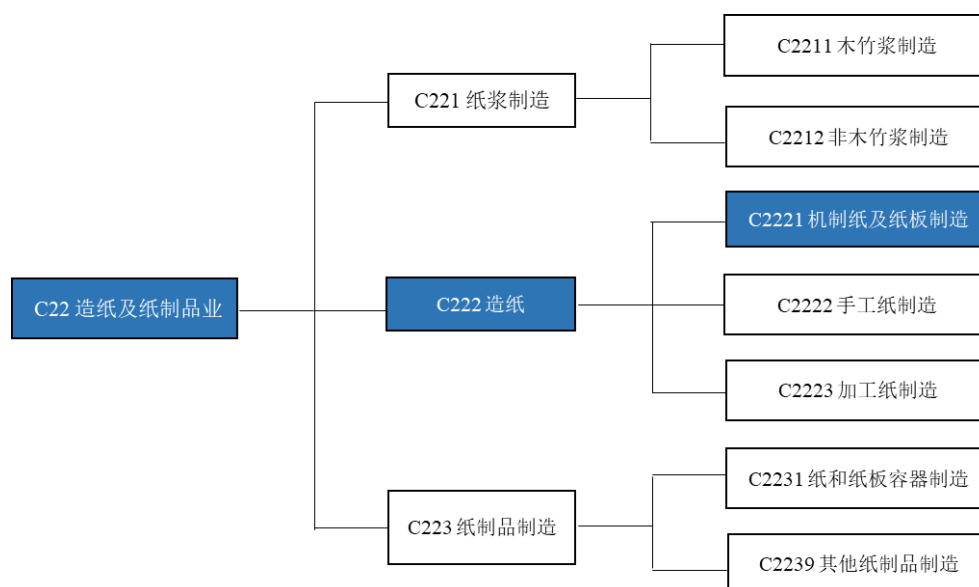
C22 造纸及纸制品业

C221 纸浆制造

C2211 木竹浆制造

C2212 非木竹浆制造

C222 造纸

C2221 机制纸及纸板制造

C2222 手工纸制造

C2223 加工纸制造

C223 纸制品制造

C2231 纸和纸板容器制造

C2239 其他纸制品制造